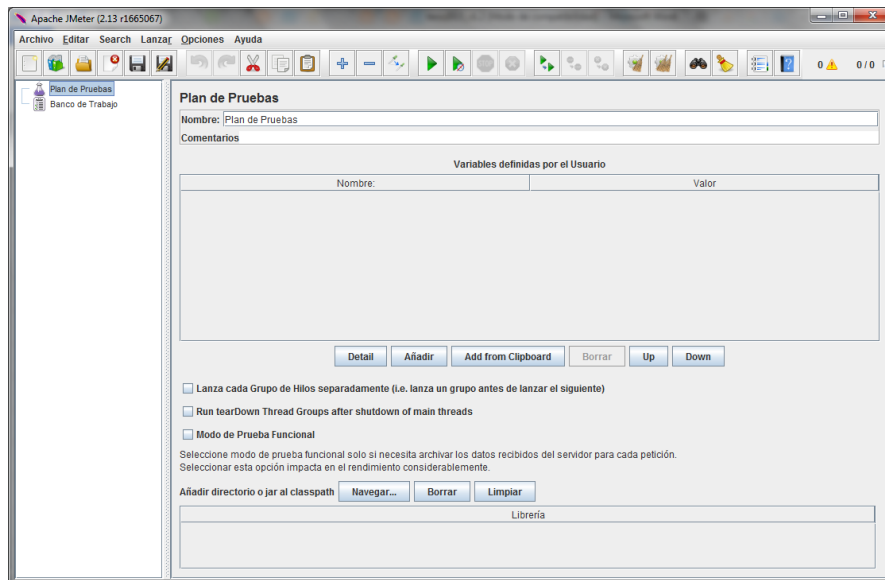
Apache JMeter (2.13 r1665067)

Archivo Editar Search Lanzar Opciones Ayuda

0 0 / 0

Plan de Pruebas
Banco de Trabajo

Plan de Pruebas

Nombre: Plan de Pruebas

Comentarios

Variables definidas por el Usuario

| Nombre: | Valor |
|---|---|

Detail Añadir Add from Clipboard Borrar Up Down

Lanza cada Grupo de Hilos separadamente (i.e. lanza un grupo antes de lanzar el siguiente)

Run tearDown Thread Groups after shutdown of main threads

Modo de Prueba Funcional

Seleccione modo de prueba funcional solo si necesita archivar los datos recibidos del servidor para cada petición.
Seleccionar esta opción impacta en el rendimiento considerablemente.

Añadir directorio o jar al classpath Navegar... Borrar Limpiar

| Librería |
|---|